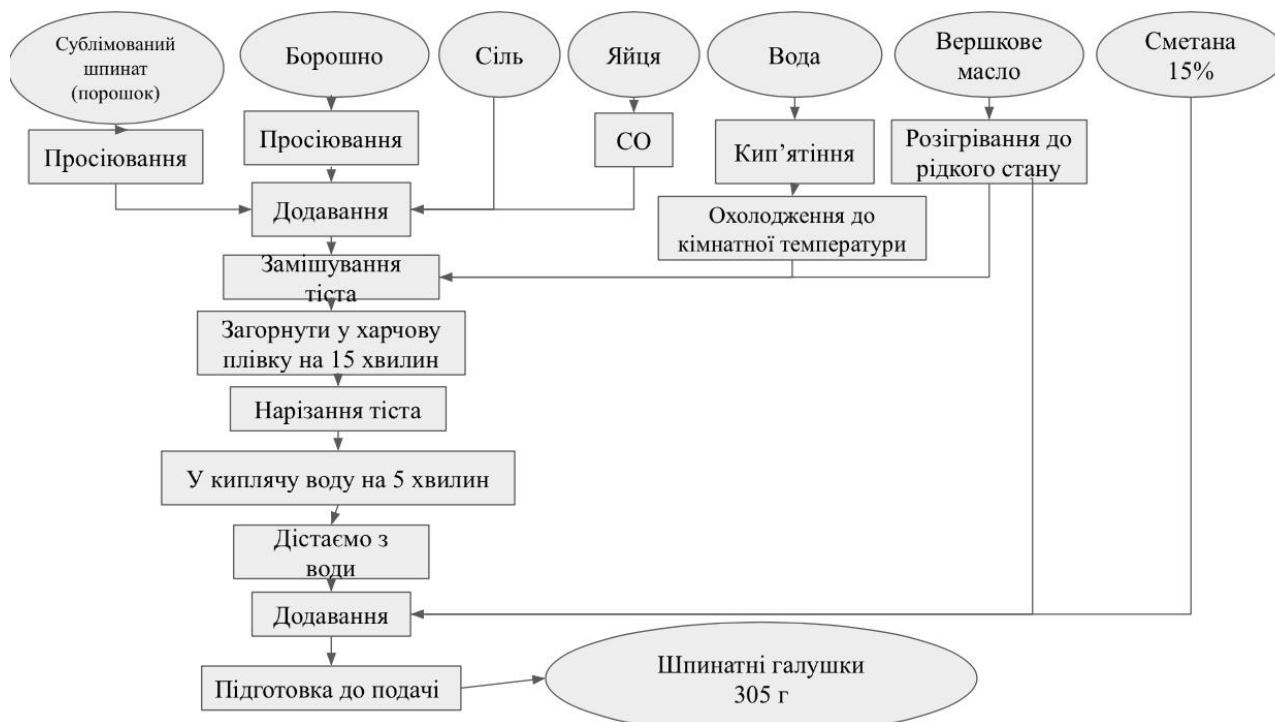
Сублімований шпинат (порошок)

Борошно

Сіль

Яйця

Вода

Вершкове масло

Сметана 15%

Просіювання

Просіювання

СО

Кип’ятіння

Розігрівання до рідкого стану

Додавання

Охолодження до кімнатної температури

Замішування тіста

Загорнути у харчову плівку на 15 хвилин

Нарізання тіста

У киплячу воду на 5 хвилин

Дістаємо з води

Додавання

Підготовка до подачі

Шпинатні галушки 305 г